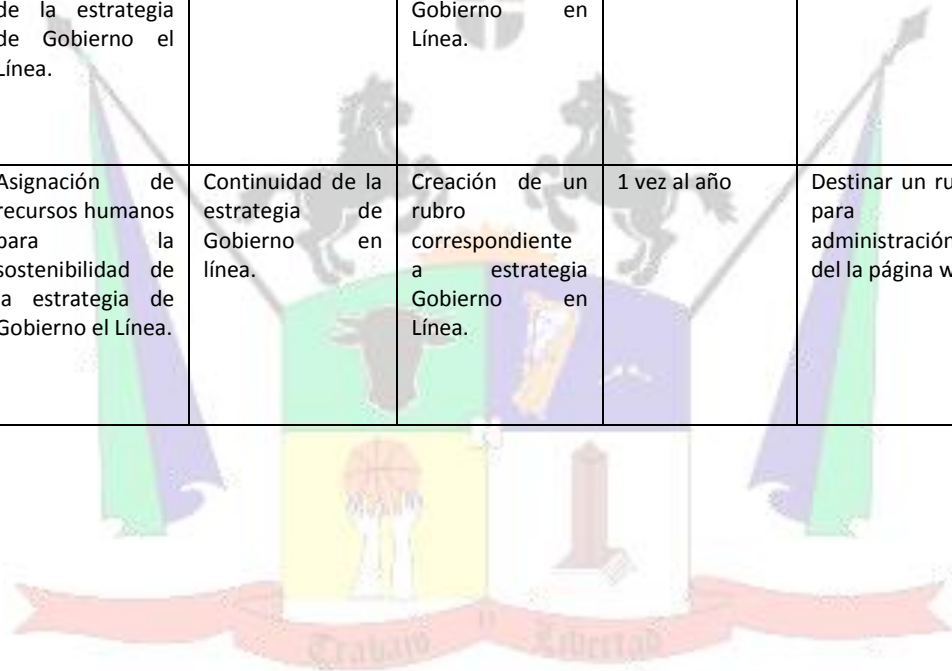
| de la estrategia de Gobierno el Línea. | | Gobierno en Línea. | | |
|---|---|---|---|---|
| Asignación de recursos humanos para la sostenibilidad de a estrategia de Gobierno el Línea. | Continuidad de la estrategia de Gobierno en línea. | Creación de un rubro correspondiente a estrategia Gobierno en Línea. | 1 vez al año | Destinar un ru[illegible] para administración del la página w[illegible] |

Trabajo y Libertad